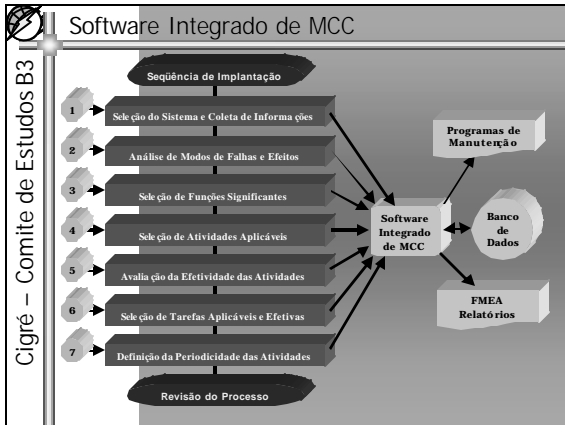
Software Integrado de MCC

Cigré – Comite de Estudos B3

Seqüência de Implantação

1 Seleção do Sistema e Coleta de Informações

2 Análise de Modos de Falhas e Efeitos

3 Seleção de Funções Significantes

4 Seleção de Atividades Aplicáveis

5 Avaliação da Efetividade das Atividades

6 Seleção de Tarefas Aplicáveis e Efetivas

7 Definição da Periodicidade das Atividades

Revisão do Processo

Software Integrado de MCC

Programas de Manutenção

Banco de Dados

FMEA Relatórios